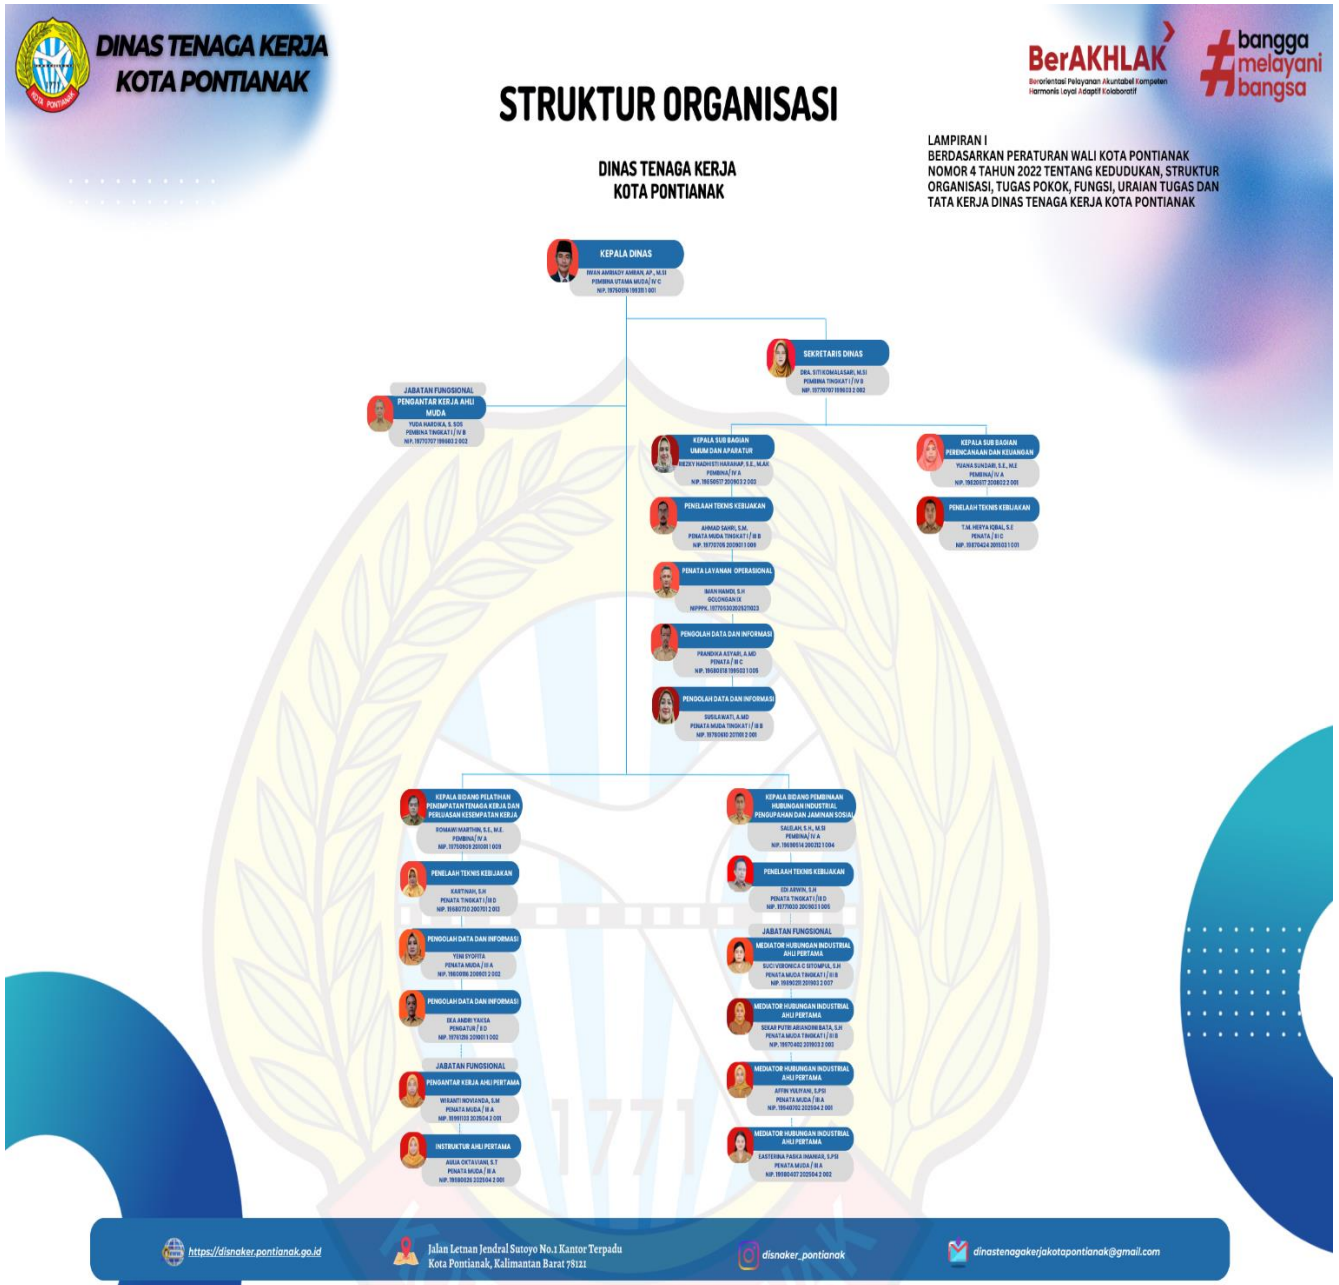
DINAS TENAGA KERJA KOTA PONTIANAK

STRUKTUR ORGANISASI

BerAKHLAK
Berorientasi Pelayanan Akuntabel Kompeten Harmonis Loyal Adaptif Kolaboratif

#bangga melayani bangsa

DINAS TENAGA KERJA
KOTA PONTIANAK

LAMPIRAN I
BERDASARKAN PERATURAN WALI KOTA PONTIANAK NOMOR 4 TAHUN 2022 TENTANG KEDUDUKAN, STRUKTUR ORGANISASI, TUGAS POKOK, FUNGSI, URAIAN TUGAS DAN TATA KERJA DINAS TENAGA KERJA KOTA PONTIANAK

KEPALA DINAS
IWAN AMRIADY AHRAN, AP., M.SI
PEMBINA UTAMA MUDA / IV C
NIP. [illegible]

SEKRETARIS DINAS
DRA. SITI KOMALASARI, M.SI
PEMBINA TINGKAT I / IV B
NIP. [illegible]

JABATAN FUNGSIONAL
PENGANTAR KERJA AHLI MUDA
YUDA HARDIKA, S.SOS
PEMBINA TINGKAT I / IV B
NIP. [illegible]

KEPALA SUB BAGIAN UMUM DAN APARATUR
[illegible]
PEMBINA / IV A
NIP. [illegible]

KEPALA SUB BAGIAN PERENCANAAN DAN KEUANGAN
YUANA SUNDARI, S.E., M.E
PEMBINA / IV A
NIP. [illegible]

PENELAAH TEKNIS KEBIJAKAN
AHMAD SAHRI, S.M.
PENATA MUDA TINGKAT I / III B
NIP. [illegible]

PENELAAH TEKNIS KEBIJAKAN
T.M. HERYA IQBAL, S.E
PENATA / III C
NIP. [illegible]

PENATA LAYANAN OPERASIONAL
IMAN HAMDI, S.H
GOLONGAN IX
NIPPPK. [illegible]

PENGOLAH DATA DAN INFORMASI
PRANDIKA ASYARI, A.MD
PENATA / III C
NIP. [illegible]

PENGOLAH DATA DAN INFORMASI
SUSILAWATI, A.MD
PENATA MUDA TINGKAT I / III B
NIP. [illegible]

KEPALA BIDANG PELATIHAN PENEMPATAN TENAGA KERJA DAN PERLUASAN KESEMPATAN KERJA
ROMAWI MARTHIN, S.E., M.E
PEMBINA / IV A
NIP. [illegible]

KEPALA BIDANG PEMBINAAN HUBUNGAN INDUSTRIAL PENGUPAHAN DAN JAMINAN SOSIAL
SALELAH, S.H., M.SI
PEMBINA / IV A
NIP. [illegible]

PENELAAH TEKNIS KEBIJAKAN
KARTINAH, S.H
PENATA TINGKAT I / III D
NIP. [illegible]

PENELAAH TEKNIS KEBIJAKAN
EDI ARWIN, S.H
PENATA TINGKAT I / III D
NIP. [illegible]

PENGOLAH DATA DAN INFORMASI
YENI SYOFITA
PENATA MUDA / III A
NIP. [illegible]

JABATAN FUNGSIONAL
MEDIATOR HUBUNGAN INDUSTRIAL AHLI PERTAMA
SUCI VERONICA C SITOMPUL, S.H
PENATA MUDA TINGKAT I / III B
NIP. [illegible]

PENGOLAH DATA DAN INFORMASI
EKA ANDRI YAKSA
PENGATUR / II D
NIP. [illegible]

MEDIATOR HUBUNGAN INDUSTRIAL AHLI PERTAMA
SEKAR PUTRI ARIANDINI BATA, S.H
PENATA MUDA TINGKAT I / III B
NIP. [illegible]

JABATAN FUNGSIONAL
PENGANTAR KERJA AHLI PERTAMA
WIRANTI NOVIANDA, S.M
PENATA MUDA / III A
NIP. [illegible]

MEDIATOR HUBUNGAN INDUSTRIAL AHLI PERTAMA
AFFIN YULIYANI, S.PSI
PENATA MUDA / III A
NIP. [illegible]

INSTRUKTUR AHLI PERTAMA
AULIA OKTAVIANI, S.T
PENATA MUDA / III A
NIP. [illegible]

MEDIATOR HUBUNGAN INDUSTRIAL AHLI PERTAMA
EASTERINA PASKA IMANUEL, S.PSI
PENATA MUDA / III A
NIP. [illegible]

https://disnaker.pontianak.go.id
Jalan Letnan Jendral Sutoyo No.1 Kantor Terpadu Kota Pontianak, Kalimantan Barat 78121
disnaker_pontianak
dinastenagakerjakotapontianak@gmail.com